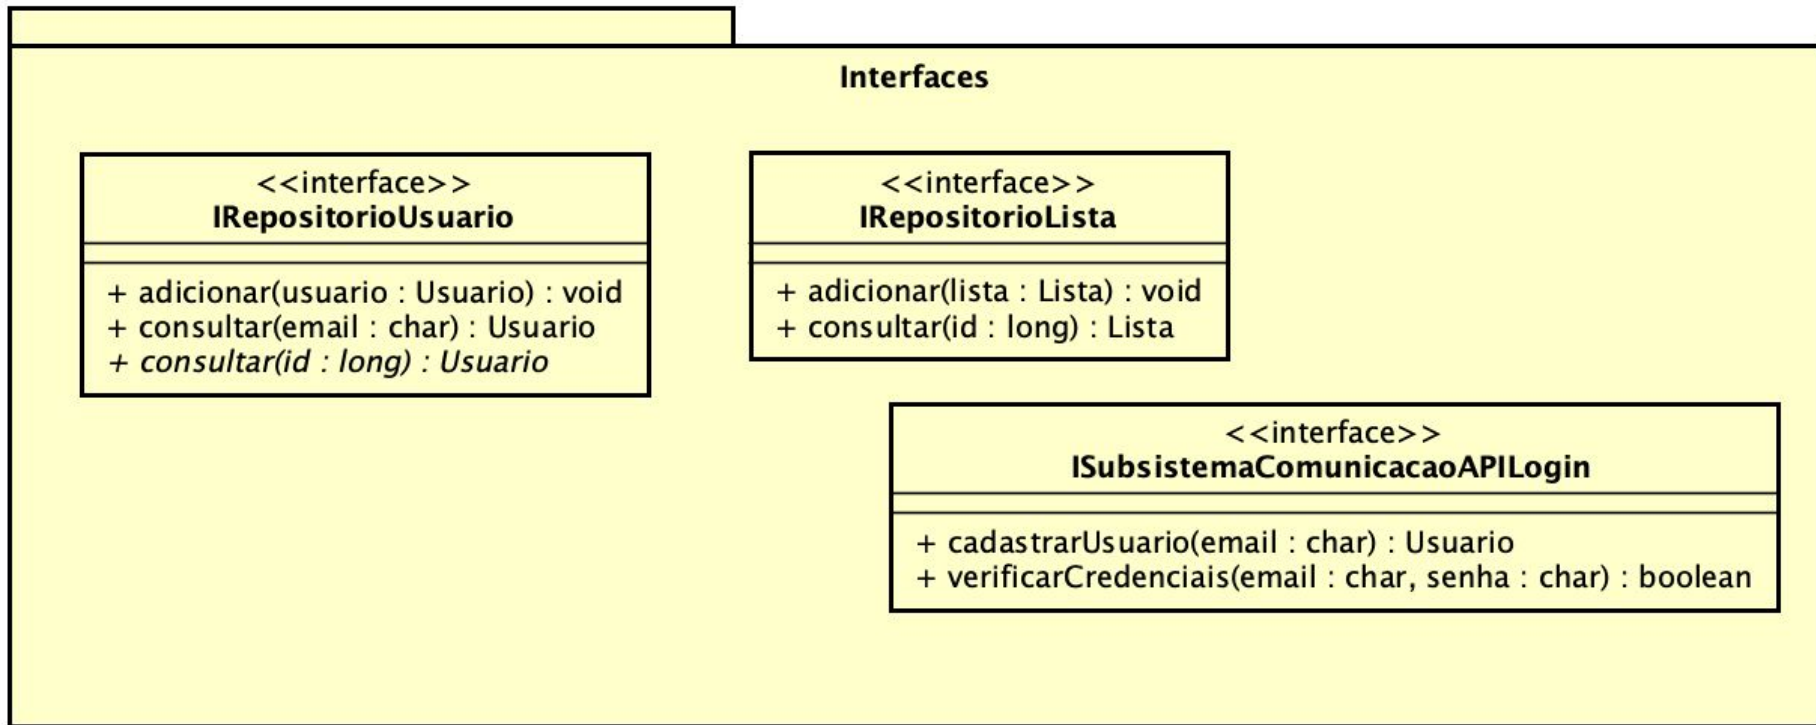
Interfaces

<<interface>>
IRepositorioUsuario

+ adicionar(usuario : Usuario) : void
+ consultar(email : char) : Usuario
+ consultar(id : long) : Usuario

<<interface>>
IRepositorioLista

+ adicionar(lista : Lista) : void
+ consultar(id : long) : Lista

<<interface>>
ISubsistemaComunicacaoAPILogin

+ cadastrarUsuario(email : char) : Usuario
+ verificarCredenciais(email : char, senha : char) : boolean